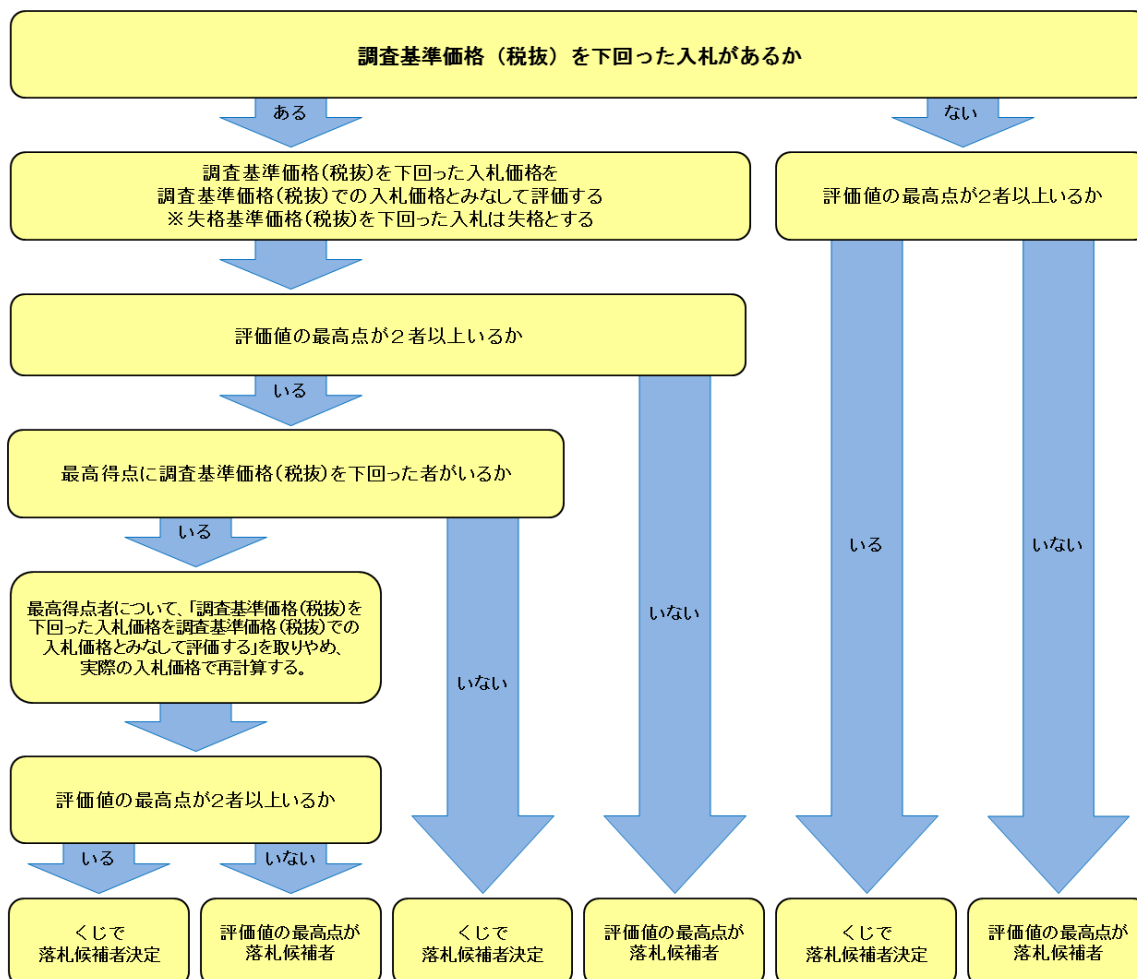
調査基準価格（税抜）を下回った入札があるか

ある

ない

調査基準価格(税抜)を下回った入札価格を調査基準価格(税抜)での入札価格とみなして評価する
※失格基準価格(税抜)を下回った入札は失格とする

評価値の最高点が2者以上いるか

評価値の最高点が２者以上いるか

いる

最高得点に調査基準価格(税抜)を下回った者がいるか

いる

最高得点者について、「調査基準価格(税抜)を下回った入札価格を調査基準価格(税抜)での入札価格とみなして評価する」を取りやめ、実際の入札価格で再計算する。

評価値の最高点が2者以上いるか

いる

いない

いない

いない

いる

いない

くじで落札候補者決定

評価値の最高点が落札候補者

くじで落札候補者決定

評価値の最高点が落札候補者

くじで落札候補者決定

評価値の最高点が落札候補者